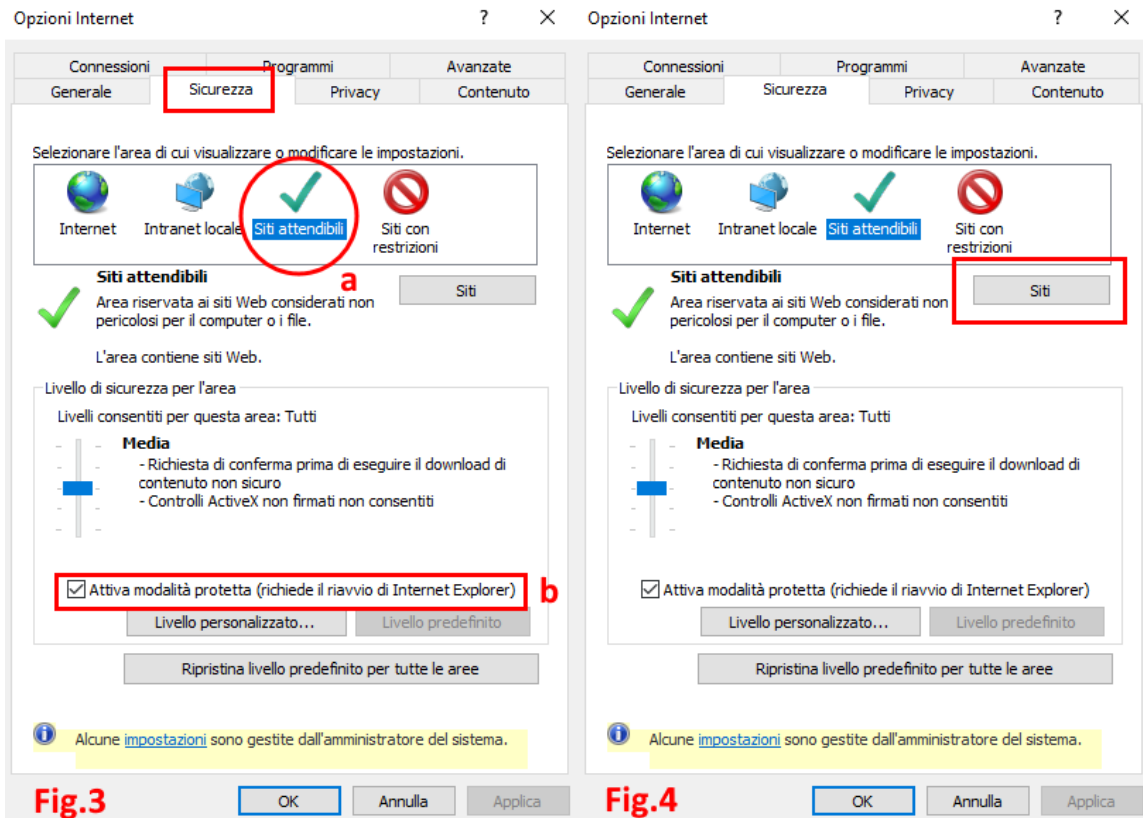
Opzioni Internet ? ×

Connessioni Programmi Avanzate
Generale Sicurezza Privacy Contenuto

Selezionare l'area di cui visualizzare o modificare le impostazioni.

Internet Intranet locale Siti attendibili Siti con restrizioni

Siti attendibili
Area riservata ai siti Web considerati non pericolosi per il computer o i file.

Siti

a

L'area contiene siti Web.

Livello di sicurezza per l'area

Livelli consentiti per questa area: Tutti

Media
- Richiesta di conferma prima di eseguire il download di contenuto non sicuro
- Controlli ActiveX non firmati non consentiti

Attiva modalità protetta (richiede il riavvio di Internet Explorer)

b

Livello personalizzato... Livello predefinito

Ripristina livello predefinito per tutte le aree

Alcune impostazioni sono gestite dall'amministratore del sistema.

Fig.3

OK Annulla Applica

Opzioni Internet ? ×

Connessioni Programmi Avanzate
Generale Sicurezza Privacy Contenuto

Selezionare l'area di cui visualizzare o modificare le impostazioni.

Internet Intranet locale Siti attendibili Siti con restrizioni

Siti attendibili
Area riservata ai siti Web considerati non pericolosi per il computer o i file.

Siti

L'area contiene siti Web.

Livello di sicurezza per l'area

Livelli consentiti per questa area: Tutti

Media
- Richiesta di conferma prima di eseguire il download di contenuto non sicuro
- Controlli ActiveX non firmati non consentiti

Attiva modalità protetta (richiede il riavvio di Internet Explorer)

Livello personalizzato... Livello predefinito

Ripristina livello predefinito per tutte le aree

Alcune impostazioni sono gestite dall'amministratore del sistema.

Fig.4

OK Annulla Applica